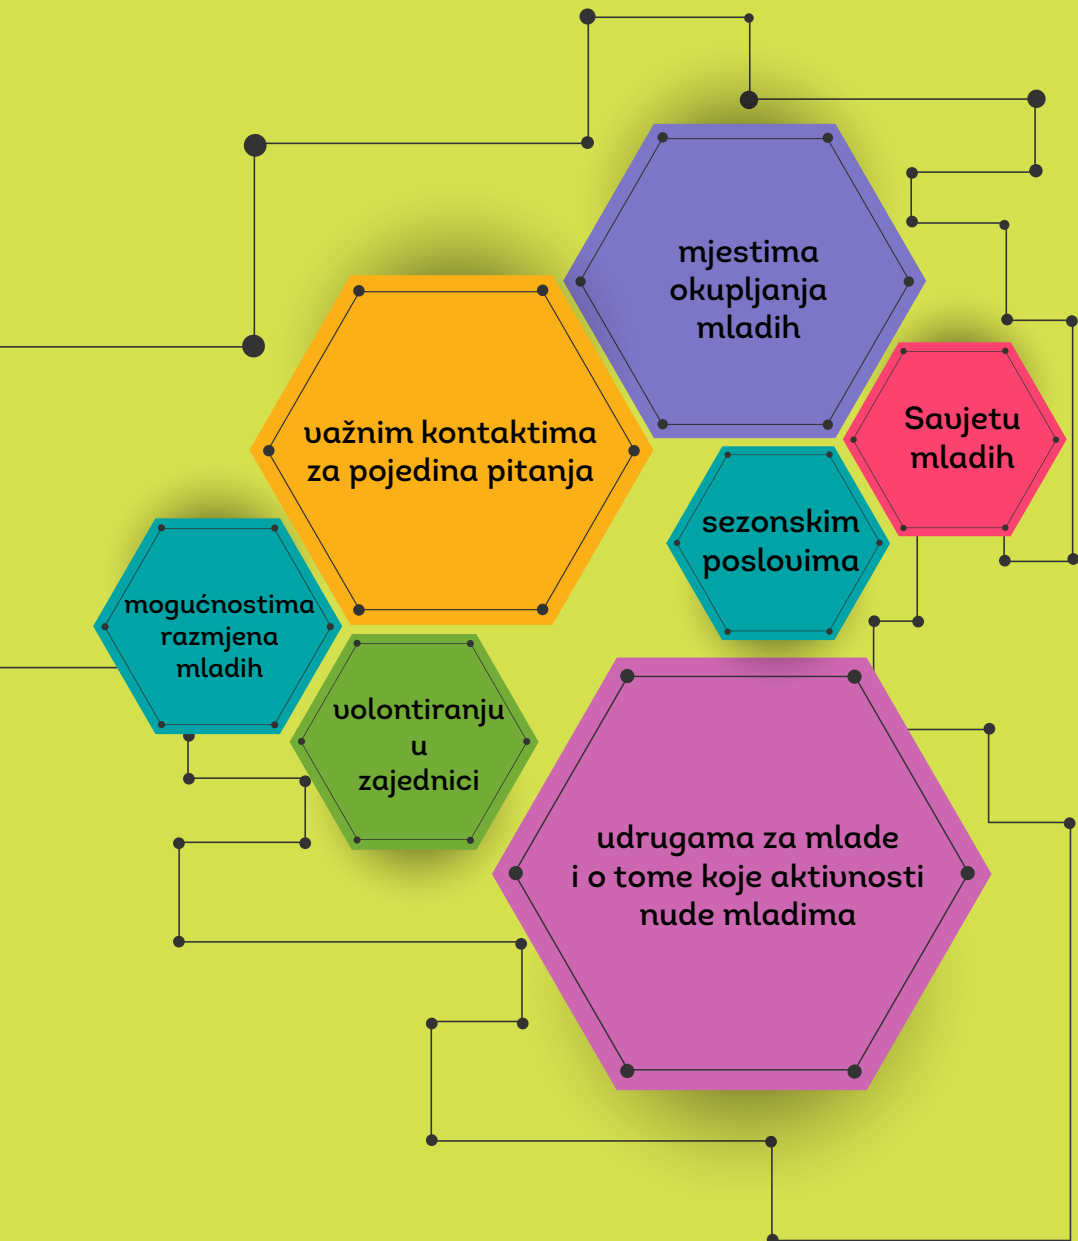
mjestima okupljanja mladih

važnim kontaktima za pojedina pitanja

Savjetu mladih

sezonskim poslovima

mogućnostima razmjena mladih

volontiranju u zajednici

udrugama za mlade i o tome koje aktivnosti nude mladima